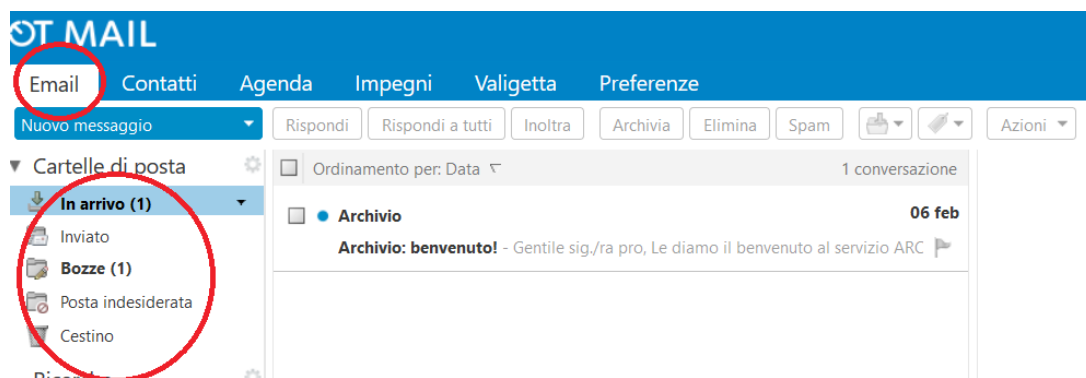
OT MAIL

Email Contatti Agenda Impegni Valigetta Preferenze

Nuovo messaggio

Rispondi | Rispondi a tutti | Inoltra | Archivia | Elimina | Spam | Azioni

Cartelle di posta

In arrivo (1)

Inviato

Bozze (1)

Posta indesiderata

Cestino

Ordinamento per: Data

1 conversazione

Archivio

06 feb

Archivio: benvenuto! - Gentile sig./ra pro, Le diamo il benvenuto al servizio ARC